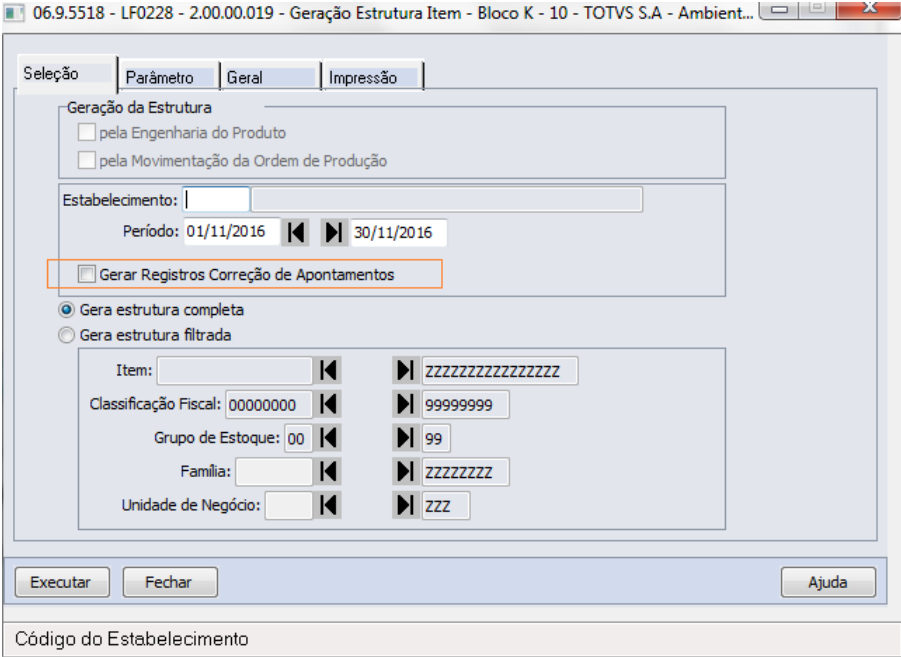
06.9.5518 - LF0228 - 2.00.00.019 - Geração Estrutura Item - Bloco K - 10 - TOTVS S.A - Ambient...

Seleção | Parâmetro | Geral | Impressão

Geração da Estrutura
pela Engenharia do Produto
pela Movimentação da Ordem de Produção

Estabelecimento:
Período: 01/11/2016 30/11/2016
Gerar Registros Correção de Apontamentos

Gera estrutura completa
Gera estrutura filtrada

Item: ZZZZZZZZZZZZZZZZ
Classificação Fiscal: 00000000 99999999
Grupo de Estoque: 00 99
Família: ZZZZZZZZ
Unidade de Negócio: ZZZ

Executar Fechar Ajuda

Código do Estabelecimento